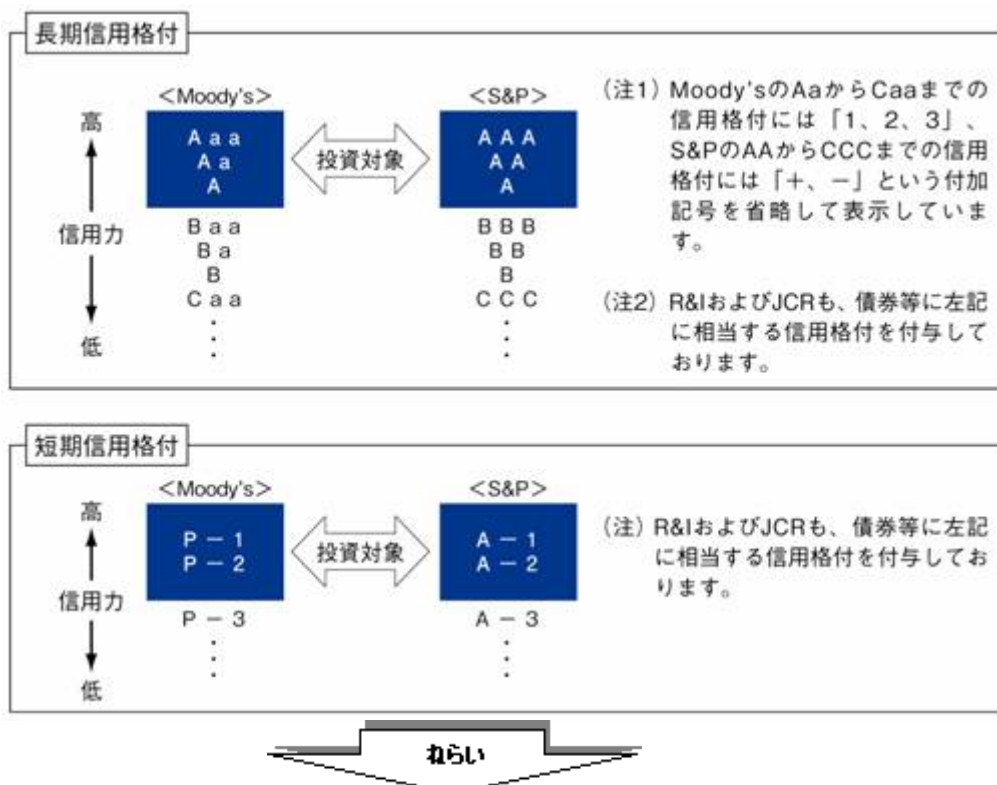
長期信用格付

<Moody's>

高

信用力

低

Aaa
Aa
A

投資対象

<S&P>

AAA
AA
A

Baa
Ba
B
Caa
⋮

BBB
BB
B
CCC
⋮

(注1) Moody'sのAaからCaaまでの信用格付には「1、2、3」、S&PのAAからCCCまでの信用格付には「+、−」という付加記号を省略して表示しています。

(注2) R&IおよびJCRも、債券等に左記に相当する信用格付を付与しております。

短期信用格付

<Moody's>

高

信用力

低

P−1
P−2

投資対象

<S&P>

A−1
A−2

P−3
⋮

A−3
⋮

(注) R&IおよびJCRも、債券等に左記に相当する信用格付を付与しております。

ねらい